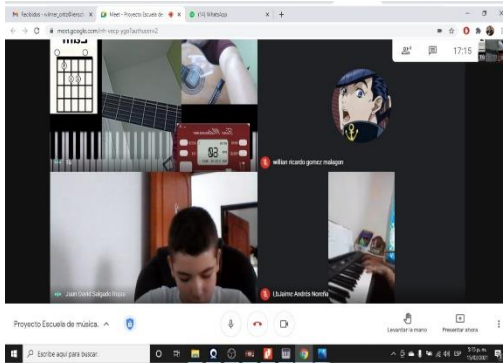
Recibidos - wilmer_ortiz@iensch | Meet - Proyecto Escuela de | (14) WhatsApp

meet.google.com/nh-vecp-ygo?authuser=2

17:15

william ricardo gomez malagon

Juan David Salgado Rojas

Lb.Jaime Andrés Noreña

Proyecto Escuela de música.

Levantar la mano

Presentar ahora

Escribe aquí para buscar

5:15 p. m.
15/02/2021